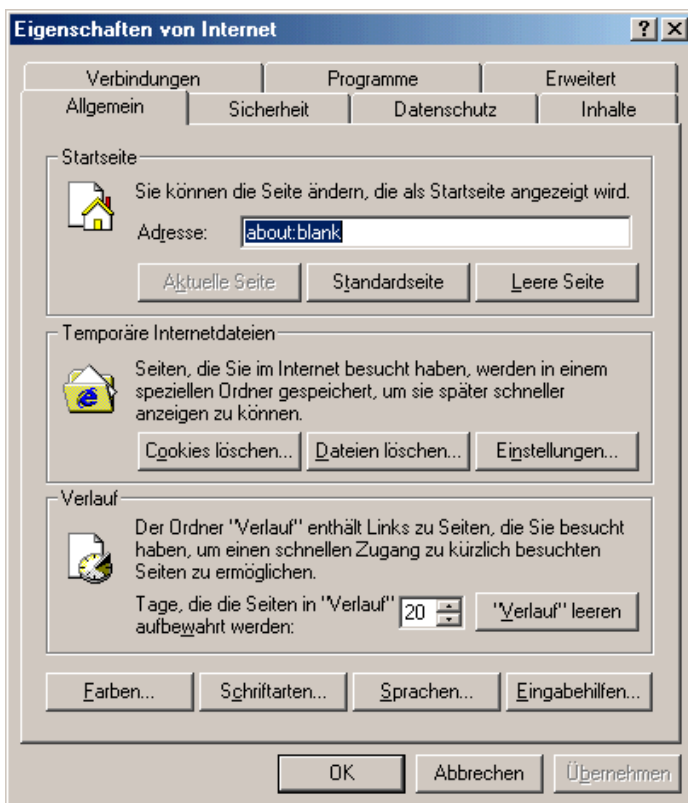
Eigenschaften von Internet

? X

Verbindungen | Programme | Erweitert

Allgemein | Sicherheit | Datenschutz | Inhalte

Startseite

Sie können die Seite ändern, die als Startseite angezeigt wird.

Adresse: about:blank

Aktuelle Seite | Standardseite | Leere Seite

Temporäre Internetdateien

Seiten, die Sie im Internet besucht haben, werden in einem speziellen Ordner gespeichert, um sie später schneller anzeigen zu können.

Cookies löschen... | Dateien löschen... | Einstellungen...

Verlauf

Der Ordner "Verlauf" enthält Links zu Seiten, die Sie besucht haben, um einen schnellen Zugang zu kürzlich besuchten Seiten zu ermöglichen.

Tage, die die Seiten in "Verlauf" aufbewahrt werden: 20

"Verlauf" leeren

Farben... | Schriftarten... | Sprachen... | Eingabehilfen...

OK | Abbrechen | Übernehmen